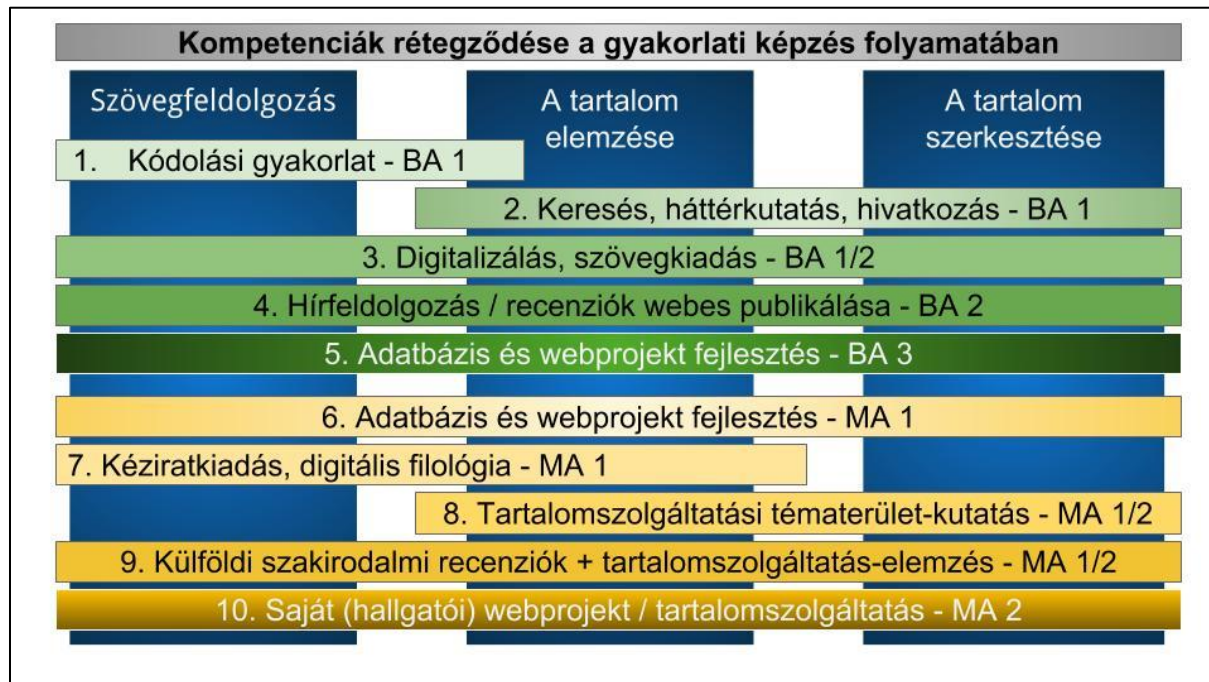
Kompetenciák rétegződése a gyakorlati képzés folyamatában

Szövegfeldolgozás

A tartalom elemzése

A tartalom szerkesztése

1. Kódolási gyakorlat - BA 1

2. Keresés, háttérkutatás, hivatkozás - BA 1

3. Digitalizálás, szövegkiadás - BA 1/2

4. Hírfeldolgozás / recenziók webes publikálása - BA 2

5. Adatbázis és webprojekt fejlesztés - BA 3

6. Adatbázis és webprojekt fejlesztés - MA 1

7. Kéziratkiadás, digitális filológia - MA 1

8. Tartalomszolgáltatási tématerület-kutatás - MA 1/2

9. Külföldi szakirodalmi recenziók + tartalomszolgáltatás-elemzés - MA 1/2

10. Saját (hallgatói) webprojekt / tartalomszolgáltatás - MA 2